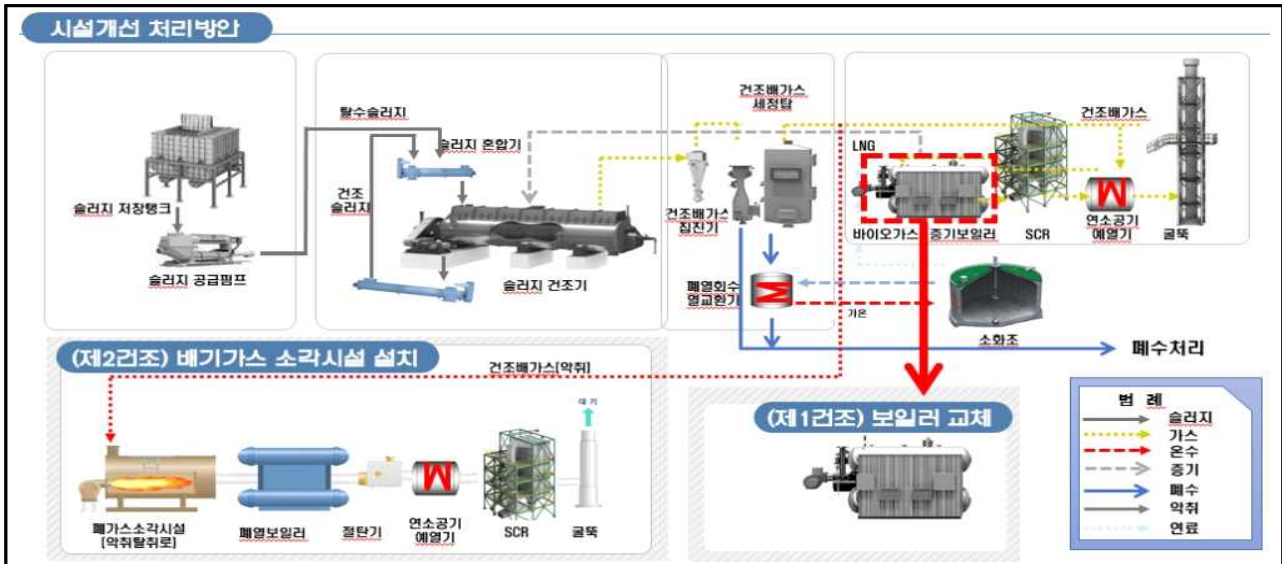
시설개선 처리방안

슬러지 저장탱크

슬러지 공급펌프

탈수슬러지

슬러지 혼합기

건조 슬러지

슬러지 건조기

건조배가스 세정탑

건조배가스 집진기

폐열회수 열교환기

LNG

건조배가스

바이오가스

증기보일러

SCR

연소공기 예열기

굴뚝

가온

소화조

폐수처리

(제2건조) 배기가스 소각시설 설치

건조배가스(악취)

대기

폐가스소각시설 [악취탈취로]

폐열보일러

절탄기

연소공기 예열기

SCR

굴뚝

(제1건조) 보일러 교체

범 례

슬러지

가스

온수

증기

폐수

악취

연료